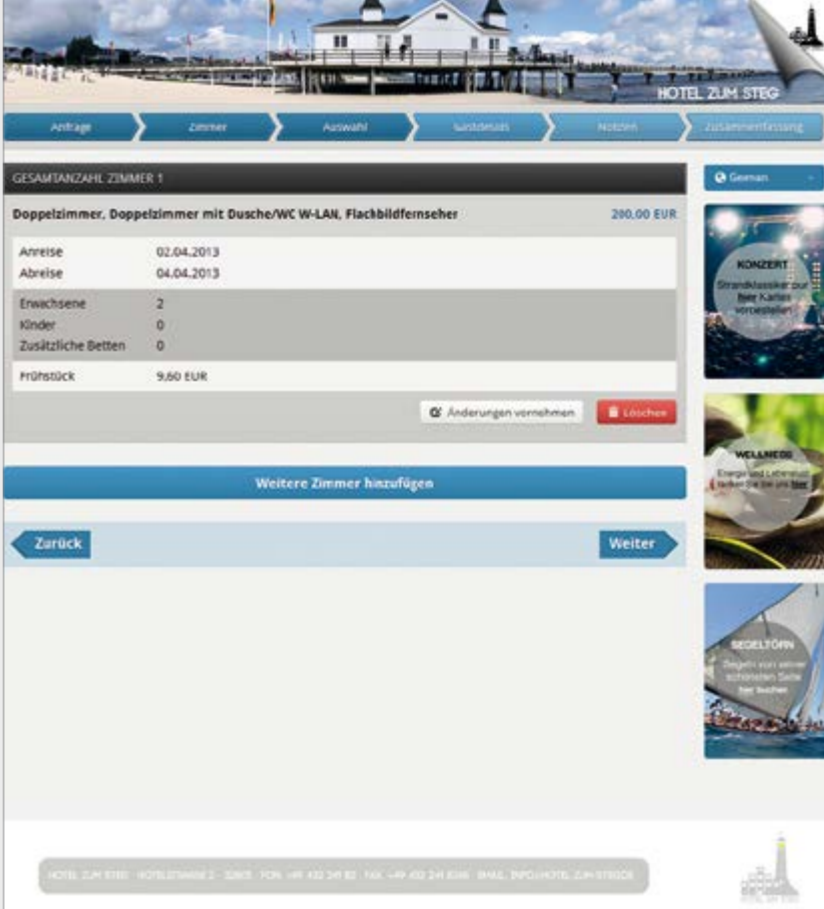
HOTEL ZUM STEG

Anfrage
Zimmer
Auswahl
Gastdetails
Notizen
Zusammenfassung

GESAMTANZAHL ZIMMER 1

Doppelzimmer, Doppelzimmer mit Dusche/WC W-LAN, Flackbildfernseher
200,00 EUR

| | |
|---|---|
| Anreise | 02.04.2013 |
| Abreise | 04.04.2013 |
| Erwachsene | 2 |
| Kinder | 0 |
| Zusätzliche Betten | 0 |
| Frühstück | 9,60 EUR |

Änderungen vornehmen
Löschen

Weitere Zimmer hinzufügen

Zurück
Weiter

German

KONZERT
Strandklassiker pur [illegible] Karten vorbestellen

WELLNESS
Energie und Lebenslust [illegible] hier

SEGELTÖRN
Segeln von seiner schönsten Seite hier buchen

HOTEL ZUM STEG · HOTELSTRASSE 2 · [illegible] · FON +49 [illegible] · FAX +49 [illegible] · EMAIL: INFO@HOTEL-ZUM-STEG.DE